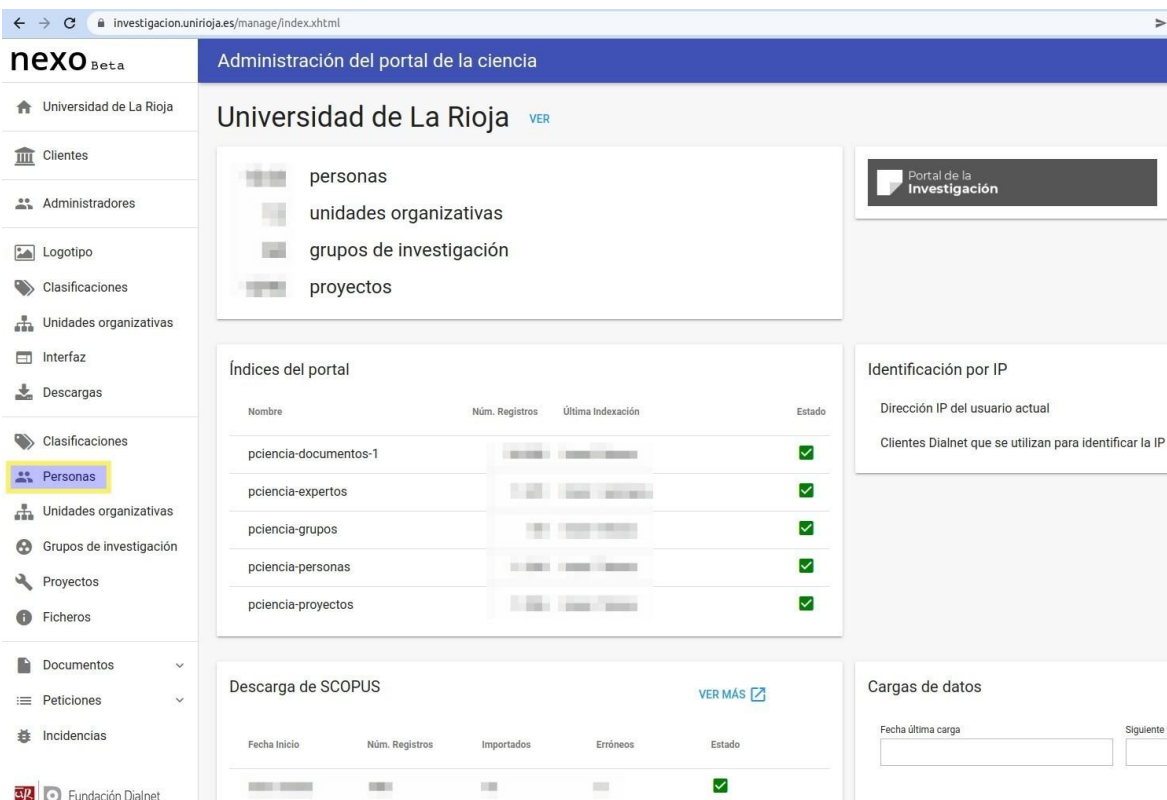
investigacion.unirioja.es/manage/index.xhtml

nexo Beta

Administración del portal de la ciencia

Universidad de La Rioja
Clientes
Administradores
Logotipo
Clasificaciones
Unidades organizativas
Interfaz
Descargas
Clasificaciones
Personas
Unidades organizativas
Grupos de investigación
Proyectos
Ficheros
Documentos
Peticiones
Incidencias
Fundación Dialnet

Universidad de La Rioja VER

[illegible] personas
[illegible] unidades organizativas
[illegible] grupos de investigación
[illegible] proyectos

Portal de la Investigación

Índices del portal

| Nombre | Núm. Registros | Última Indexación | Estado |
|---|---|---|---|
| pciencia-documentos-1 | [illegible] | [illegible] | |
| pciencia-expertos | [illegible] | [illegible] | |
| pciencia-grupos | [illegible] | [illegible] | |
| pciencia-personas | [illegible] | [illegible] | |
| pciencia-proyectos | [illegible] | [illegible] | |

Identificación por IP

Dirección IP del usuario actual

Clientes Dialnet que se utilizan para identificar la IP

Descarga de SCOPUS

VER MÁS

| Fecha Inicio | Núm. Registros | Importados | Erróneos | Estado |
|---|---|---|---|---|
| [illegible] | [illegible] | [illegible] | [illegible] | |

Cargas de datos

Fecha última carga

Siguiente